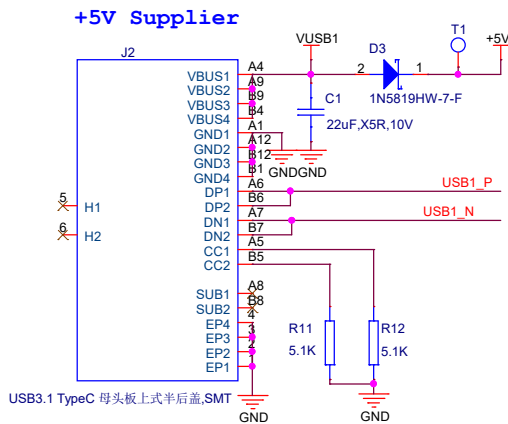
+5V Supplier

J2

VUSB1

D3

T1

+5V

VBUS1
VBUS2
VBUS3
VBUS4
GND1
GND2
GND3
GND4
DP1
DP2
DN1
DN2
CC1
CC2

SUB1
SUB2
EP4
EP3
EP2
EP1

A4
A9
B9
B4
A1
A12
B12
B1
A6
B6
A7
B7
A5
B5
A8
B8
4
3
2
1

2
1
1N5819HW-7-F

C1
22uF,X5R,10V

GNDGND

USB1_P
USB1_N

5
H1
6
H2

R11
5.1K
R12
5.1K

USB3.1 TypeC 母头板上式半后盖,SMT

GND

GND